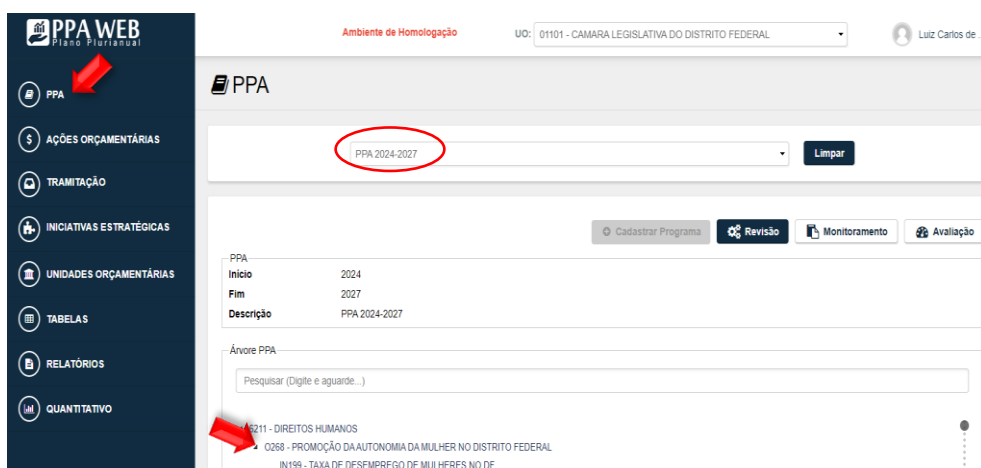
PPA WEB
Plano Plurianual

Ambiente de Homologação

UO: 01101 - CAMARA LEGISLATIVA DO DISTRITO FEDERAL

Luiz Carlos de .

PPA

AÇÕES ORÇAMENTÁRIAS

TRAMITAÇÃO

INICIATIVAS ESTRATÉGICAS

UNIDADES ORÇAMENTÁRIAS

TABELAS

RELATÓRIOS

QUANTITATIVO

PPA

PPA 2024-2027

Limpar

Cadastrar Programa

Revisão

Monitoramento

Avaliação

PPA

| Início | 2024 |
|---|---|
| Fim | 2027 |
| Descrição | PPA 2024-2027 |

Árvore PPA

Pesquisar (Digite e aguarde...)

6211 - DIREITOS HUMANOS

O268 - PROMOÇÃO DA AUTONOMIA DA MULHER NO DISTRITO FEDERAL

IN199 - TAXA DE DESEMPREGO DE MULHERES NO DF